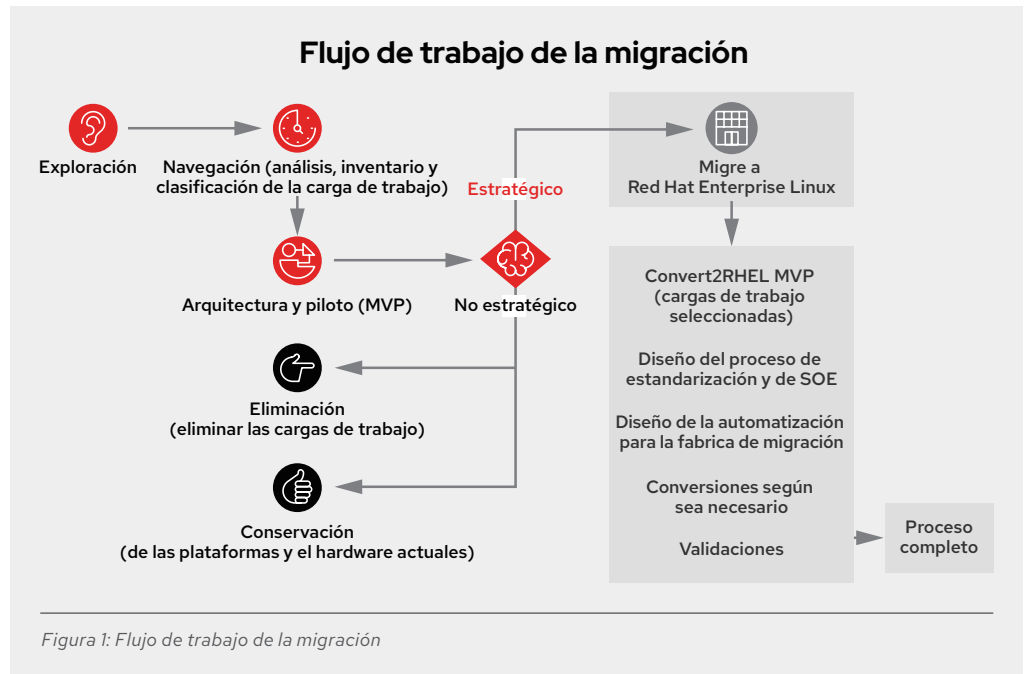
Flujo de trabajo de la migración

Exploración

Navegación (análisis, inventario y clasificación de la carga de trabajo)

Estratégico

Migre a Red Hat Enterprise Linux

Arquitectura y piloto (MVP)

No estratégico

Convert2RHEL MVP (cargas de trabajo seleccionadas)

Diseño del proceso de estandarización y de SOE

Diseño de la automatización para la fabrica de migración

Conversiones según sea necesario

Validaciones

Eliminación (eliminar las cargas de trabajo)

Conservación (de las plataformas y el hardware actuales)

Proceso completo

Figura 1: Flujo de trabajo de la migración